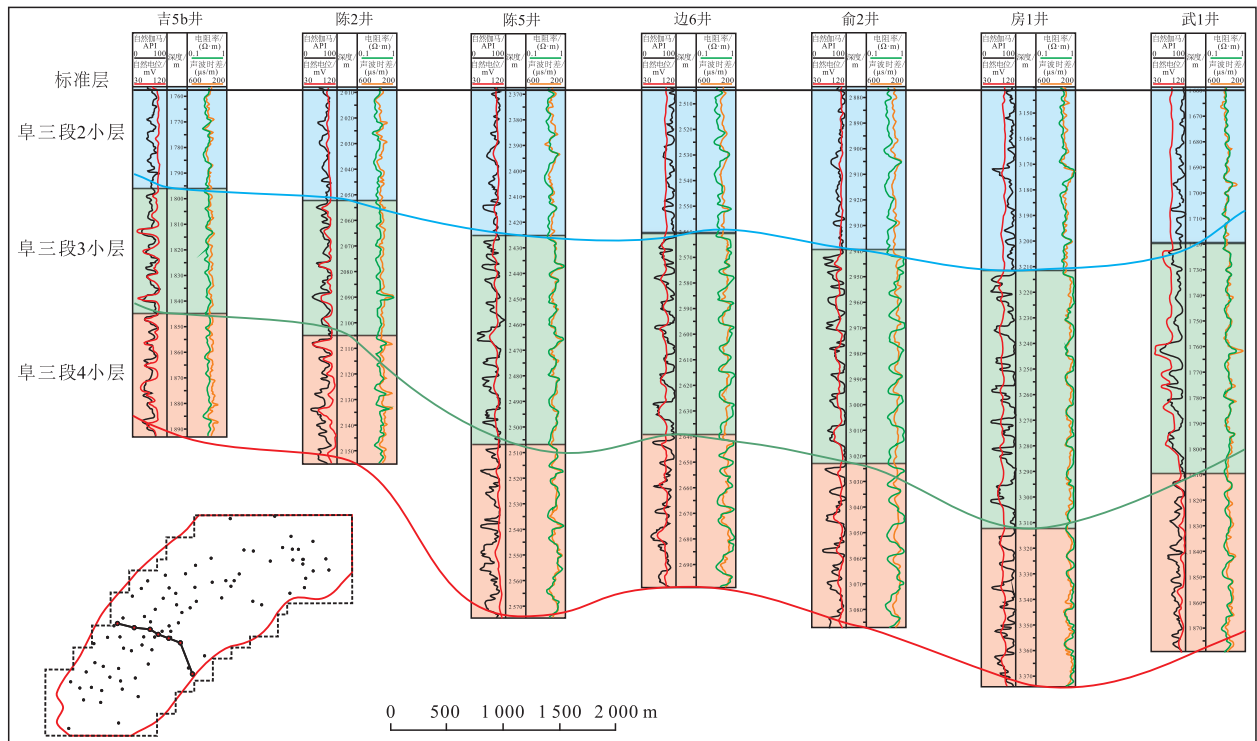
吉5b井

陈2井

陈5井

边6井

俞2井

房1井

武1井

自然伽马/API 0 100 自然电位/mV 30 120 深度/m 电阻率/(Ω·m) 0.1 1 声波时差/(μs/m) 600 200

标准层

阜三段2小层

阜三段3小层

阜三段4小层

0 500 1 000 1 500 2 000 m